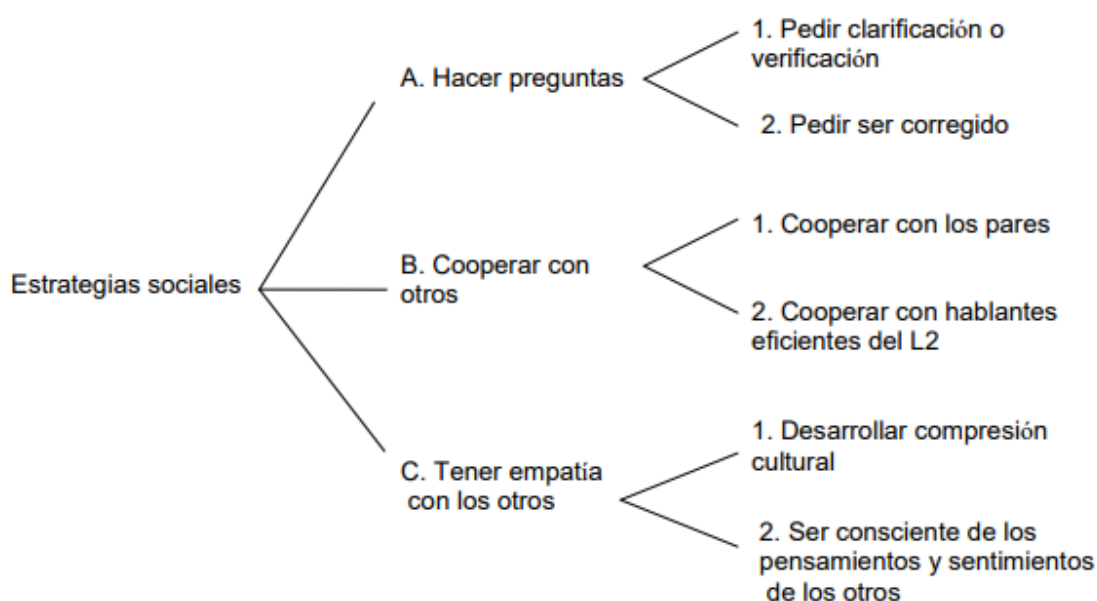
Estrategias sociales

A. Hacer preguntas

1. Pedir clarificación o verificación

2. Pedir ser corregido

B. Cooperar con otros

1. Cooperar con los pares

2. Cooperar con hablantes eficientes del L2

C. Tener empatía con los otros

1. Desarrollar compresión cultural

2. Ser consciente de los pensamientos y sentimientos de los otros